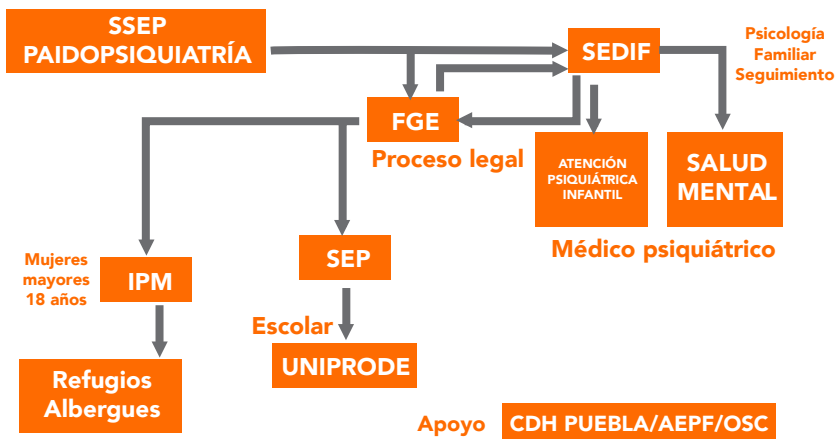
SSEP PAIDOPSIQUIATRÍA

SEDIF

Psicología Familiar Seguimiento

FGE

Proceso legal

ATENCIÓN PSIQUIÁTRICA INFANTIL

SALUD MENTAL

Médico psiquiátrico

Mujeres mayores 18 años

IPM

SEP

Escolar

UNIPRODE

Refugios Albergues

Apoyo CDH PUEBLA/AEPF/OSC